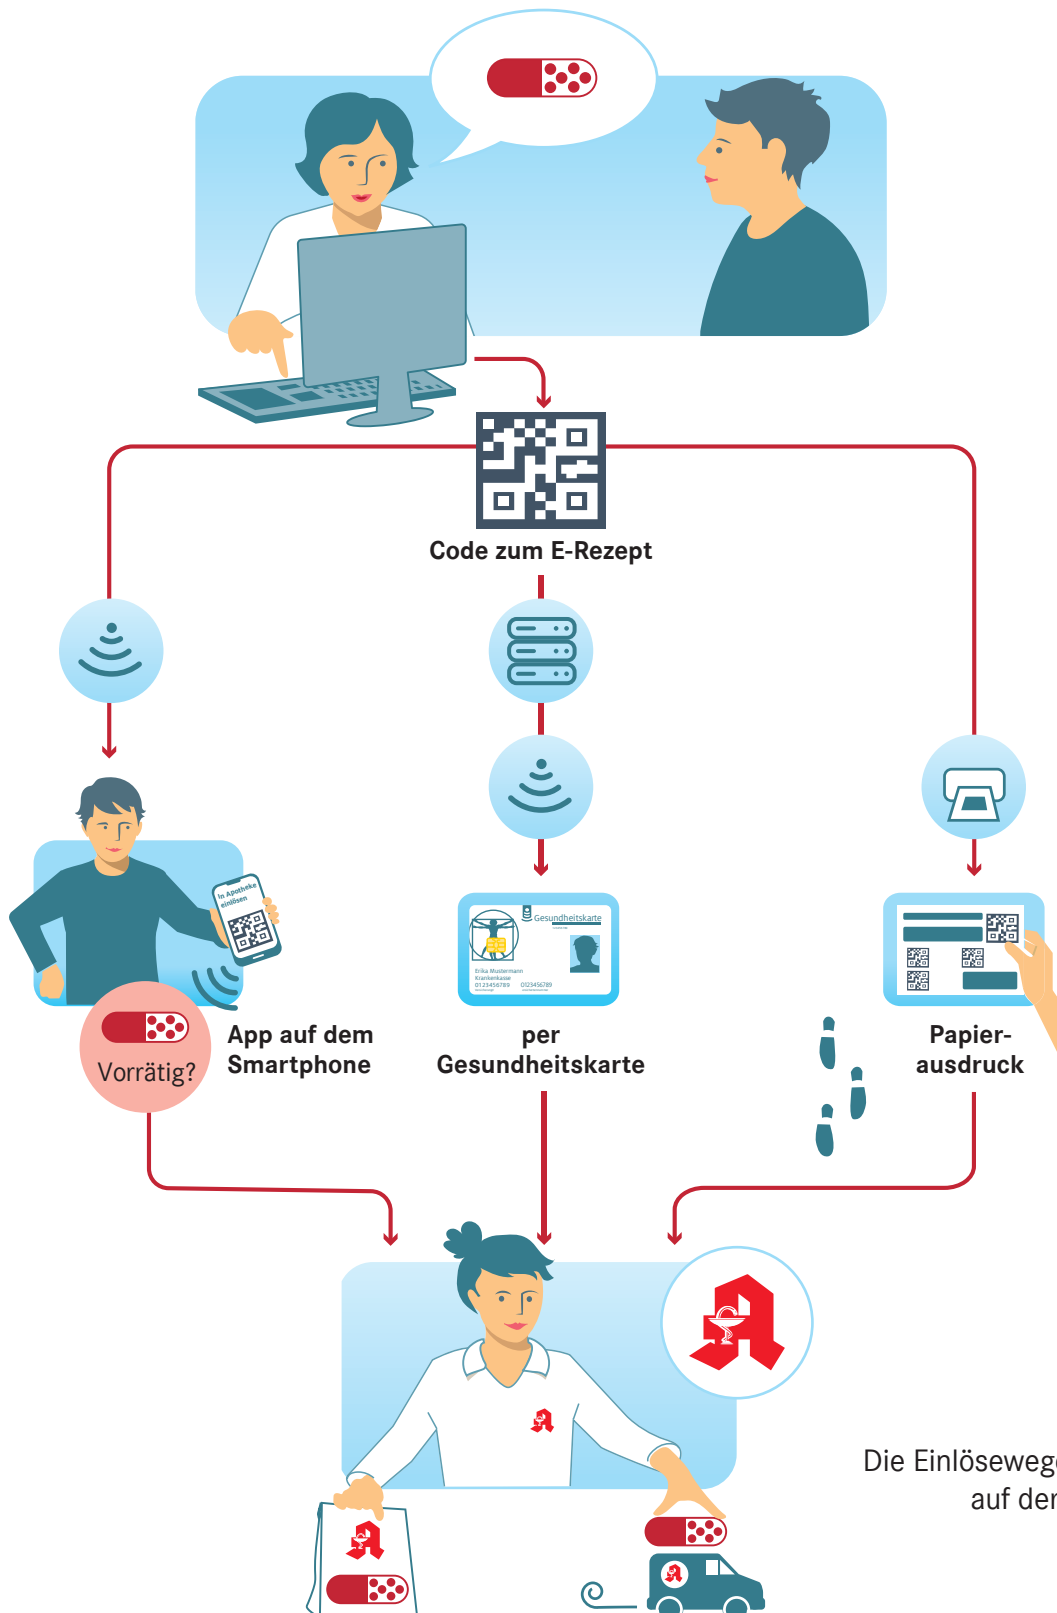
Code zum E-Rezept

In Apotheke einlösen

Vorrätig?

App auf dem Smartphone

Gesundheitskarte

Erika Mustermann
Krankenkasse
0123456789 0123456789

per Gesundheitskarte

Papier-ausdruck

Die Einlösewege

auf der